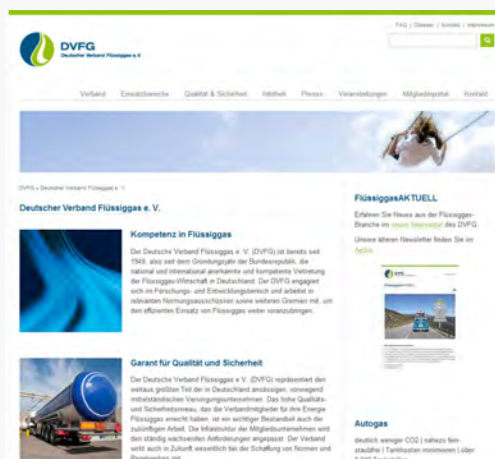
FAQ | Glossar | Kontakt | Impressum

DVFG
Deutscher Verband Flüssiggas e. V.

Verband Einsatzbereiche Qualität & Sicherheit Infothek Presse Veranstaltungen Mitgliederportal Kontakt

DVFG » Deutscher Verband Flüssiggas e. V.

Deutscher Verband Flüssiggas e. V.

Kompetenz in Flüssiggas

Der Deutsche Verband Flüssiggas e. V. (DVFG) ist bereits seit 1949, also seit dem Gründungsjahr der Bundesrepublik, die national und international anerkannte und kompetente Vertretung der Flüssiggas-Wirtschaft in Deutschland. Der DVFG engagiert sich im Forschungs- und Entwicklungsbereich und arbeitet in relevanten Normungsausschüssen sowie weiteren Gremien mit, um den effizienten Einsatz von Flüssiggas weiter voranzubringen.

Garant für Qualität und Sicherheit

Der Deutsche Verband Flüssiggas e.V. (DVFG) repräsentiert den weitaus größten Teil der in Deutschland ansässigen, vorwiegend mittelständischen Versorgungsunternehmen. Das hohe Qualitäts- und Sicherheitsniveau, das die Verbandmitglieder für ihre Energie Flüssiggas erreicht haben, ist ein wichtiger Bestandteil auch der zukünftigen Arbeit. Die Infrastruktur der Mitgliedsunternehmen wird den ständig wachsenden Anforderungen angepasst. Der Verband setzt auch in Zukunft wesentlich bei der Schaffung von Normen und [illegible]

FlüssiggasAKTUELL

Erfahren Sie Neues aus der Flüssiggas-Branche im neuen Newsletter des DVFG.

Unsere älteren Newsletter finden Sie im Archiv.

Autogas

deutlich weniger CO2 | nahezu feinstaubfrei | Tankkosten minimieren | über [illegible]